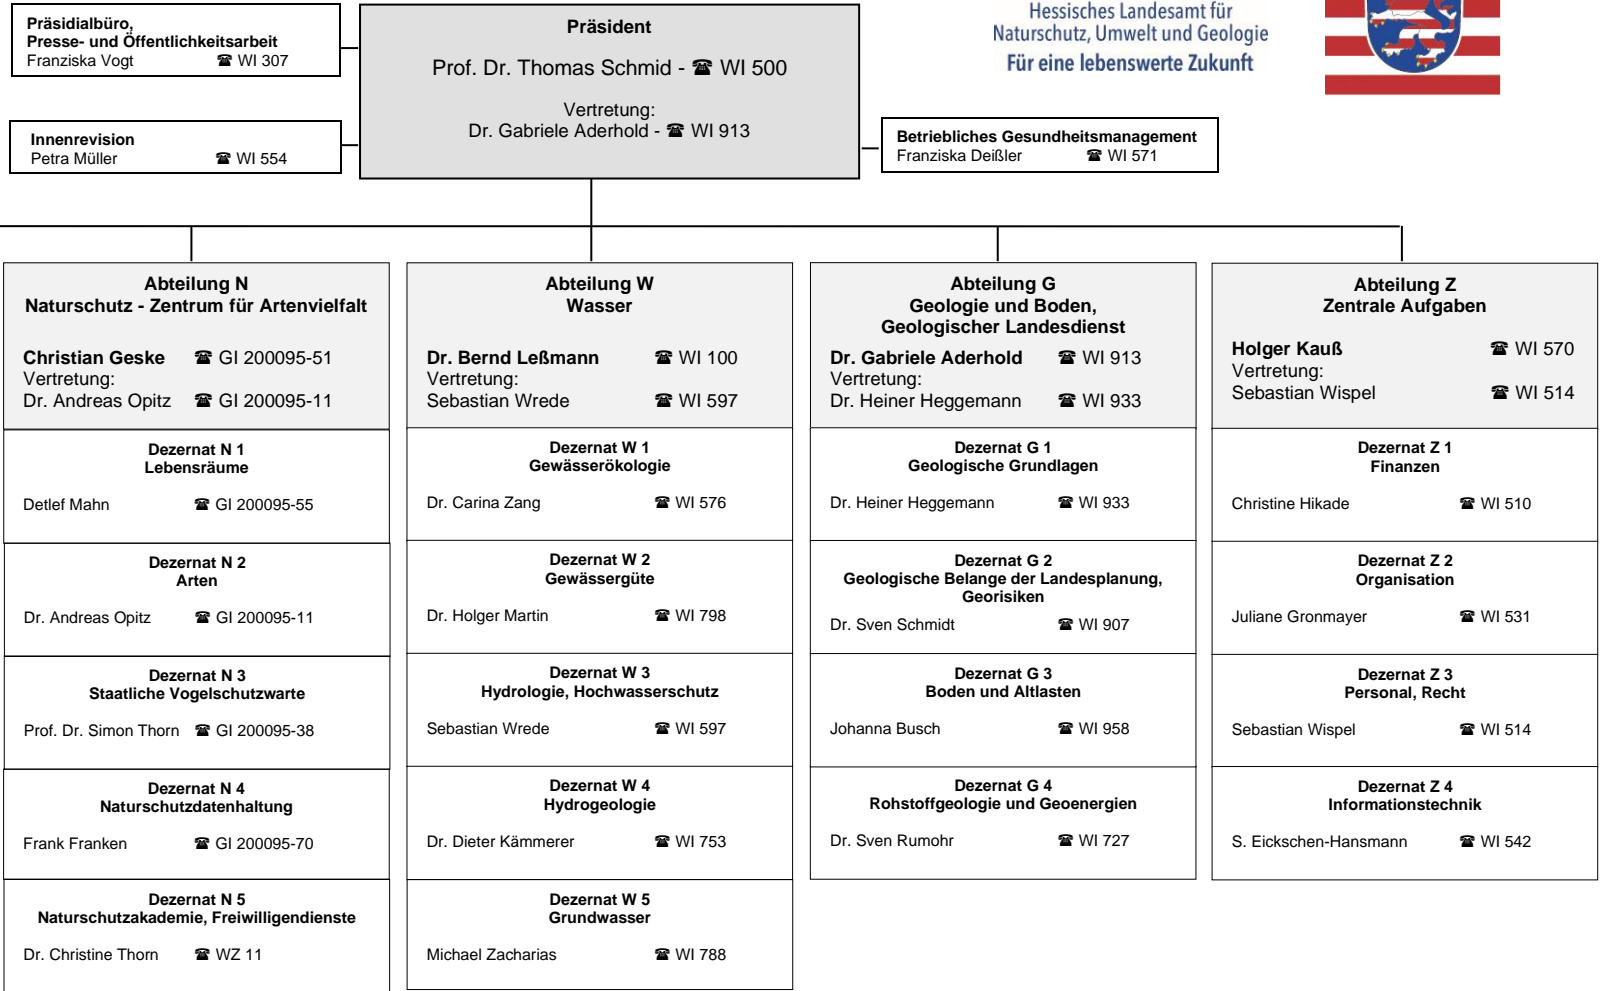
Präsidialbüro,
Presse- und Öffentlichkeitsarbeit
Franziska Vogt ☎ WI 307

Innenrevision
Petra Müller ☎ WI 554

Präsident

Prof. Dr. Thomas Schmid - ☎ WI 500

Vertretung:
Dr. Gabriele Aderhold - ☎ WI 913

Hessisches Landesamt für Naturschutz, Umwelt und Geologie
Für eine lebenswerte Zukunft

Betriebliches Gesundheitsmanagement
Franziska Deißler ☎ WI 571

Abteilung N
Naturschutz - Zentrum für Artenvielfalt

Christian Geske ☎ GI 200095-51
Vertretung:
Dr. Andreas Opitz ☎ GI 200095-11

Dezernat N 1
Lebensräume

Detlef Mahn ☎ GI 200095-55

Dezernat N 2
Arten

Dr. Andreas Opitz ☎ GI 200095-11

Dezernat N 3
Staatliche Vogelschutzwarte

Prof. Dr. Simon Thorn ☎ GI 200095-38

Dezernat N 4
Naturschutzdatenhaltung

Frank Franken ☎ GI 200095-70

Dezernat N 5
Naturschutzakademie, Freiwilligendienste

Dr. Christine Thorn ☎ WZ 11

Abteilung W
Wasser

Dr. Bernd Leßmann ☎ WI 100
Vertretung:
Sebastian Wrede ☎ WI 597

Dezernat W 1
Gewässerökologie

Dr. Carina Zang ☎ WI 576

Dezernat W 2
Gewässergüte

Dr. Holger Martin ☎ WI 798

Dezernat W 3
Hydrologie, Hochwasserschutz

Sebastian Wrede ☎ WI 597

Dezernat W 4
Hydrogeologie

Dr. Dieter Kämmerer ☎ WI 753

Dezernat W 5
Grundwasser

Michael Zacharias ☎ WI 788

Abteilung G
Geologie und Boden,
Geologischer Landesdienst

Dr. Gabriele Aderhold ☎ WI 913
Vertretung:
Dr. Heiner Heggemann ☎ WI 933

Dezernat G 1
Geologische Grundlagen

Dr. Heiner Heggemann ☎ WI 933

Dezernat G 2
Geologische Belange der Landesplanung,
Georisiken

Dr. Sven Schmidt ☎ WI 907

Dezernat G 3
Boden und Altlasten

Johanna Busch ☎ WI 958

Dezernat G 4
Rohstoffgeologie und Geoenergien

Dr. Sven Rumohr ☎ WI 727

Abteilung Z
Zentrale Aufgaben

Holger Kauß ☎ WI 570
Vertretung:
Sebastian Wispel ☎ WI 514

Dezernat Z 1
Finanzen

Christine Hikade ☎ WI 510

Dezernat Z 2
Organisation

Juliane Gronmayer ☎ WI 531

Dezernat Z 3
Personal, Recht

Sebastian Wispel ☎ WI 514

Dezernat Z 4
Informationstechnik

S. Eickschen-Hansmann ☎ WI 542